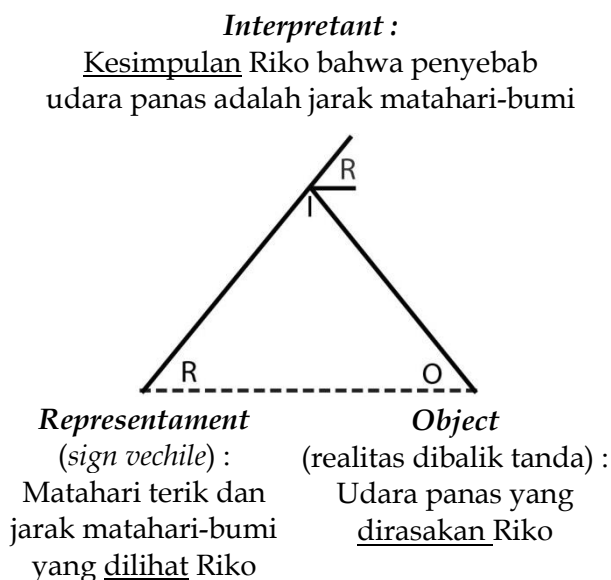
*Interpretant :*
Kesimpulan Riko bahwa penyebab udara panas adalah jarak matahari-bumi

R

I

R

O

*Representament*
(*sign vechile*) :
Matahari terik dan jarak matahari-bumi yang dilihat Riko

*Object*
(realitas dibalik tanda) :
Udara panas yang dirasakan Riko